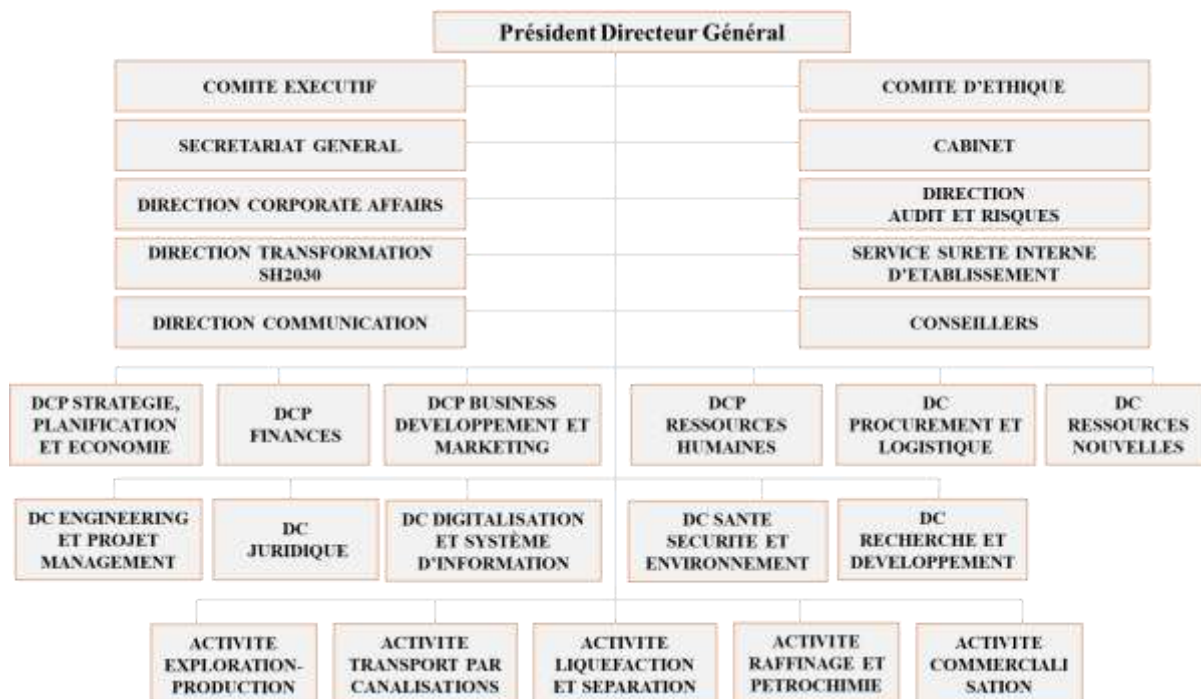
Président Directeur Général

COMITE EXECUTIF

COMITE D'ETHIQUE

SECRETARIAT GENERAL

CABINET

DIRECTION CORPORATE AFFAIRS

DIRECTION AUDIT ET RISQUES

DIRECTION TRANSFORMATION SH2030

SERVICE SURETE INTERNE D'ETABLISSEMENT

DIRECTION COMMUNICATION

CONSEILLERS

DCP STRATEGIE, PLANIFICATION ET ECONOMIE

DCP FINANCES

DCP BUSINESS DEVELOPPEMENT ET MARKETING

DCP RESSOURCES HUMAINES

DC PROCUREMENT ET LOGISTIQUE

DC RESSOURCES NOUVELLES

DC ENGINEERING ET PROJET MANAGEMENT

DC JURIDIQUE

DC DIGITALISATION ET SYSTÈME D'INFORMATION

DC SANTE SECURITE ET ENVIRONNEMENT

DC RECHERCHE ET DEVELOPPEMENT

ACTIVITE EXPLORATION-PRODUCTION

ACTIVITE TRANSPORT PAR CANALISATIONS

ACTIVITE LIQUEFACTION ET SEPARATION

ACTIVITE RAFFINAGE ET PETROCHIMIE

ACTIVITE COMMERCIALI SATION